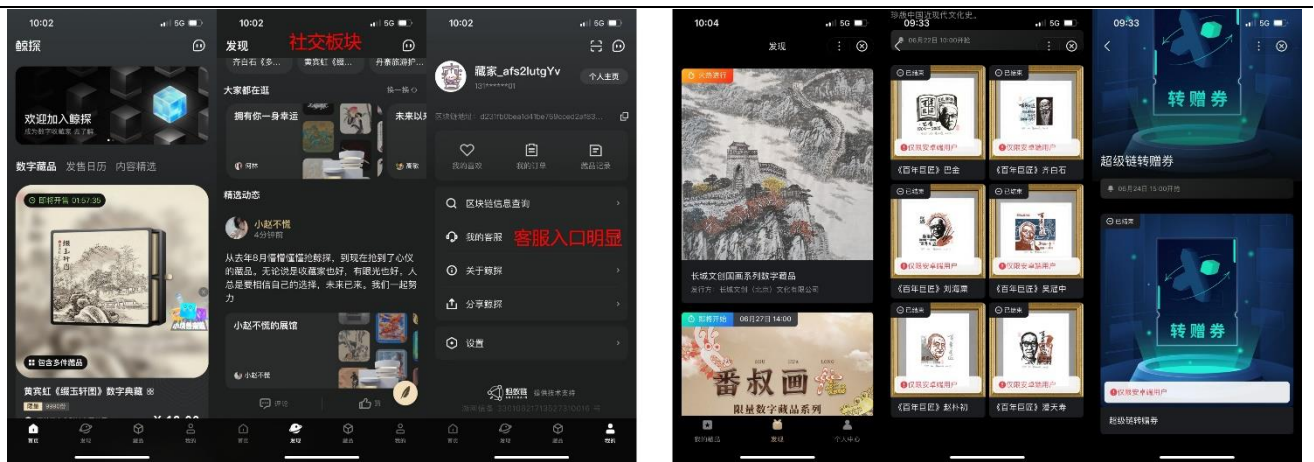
10:02
5G
鲸探
欢迎加入鲸探
成为数字藏家，了解更多
数字藏品 发售日历 内容精选
即将开售 01:57:35
包含多件藏品
黄宾虹《缀玉轩图》数字典藏
限量 9999份
首页 发现 藏品 我的

10:02
5G
发现 社交板块
齐白石《多... 黄宾虹《缀... 丹素旅游护...
大家都在逛
换一换
拥有你一身幸运
未来以
精选动态
小赵不慌
4分钟前
从去年8月懵懵懂懂抢鲸探，到现在抢到了心仪的藏品。无论说是收藏家也好，有眼光也好，人总是要相信自己的选择，未来已来。我们一起努力
小赵不慌的展馆
小赵不慌
评论 赞
首页 发现 藏品 我的

10:02
5G
藏家_afs2lutgYv
131******01
个人主页
区块链地址：d221fb0bea1d4fbe759cced2af83...
我的喜欢 我的订单 藏品记录
区块链信息查询
我的客服 客服入口明显
关于鲸探
分享鲸探
设置
蚂蚁链 提供技术支持
首页 发现 藏品 我的

10:04
5G
发现
火热进行
长城文创国画系列数字藏品
发行方：长城文创（北京）文化有限公司
即将开抢 08月27日 14:00
番权画
限量数字藏品系列
我的藏品 发现 个人中心

珍藏中国近现代文化史。
09:33
5G
08月27日 10:00开抢
已结束
仅限安卓端用户
《百年巨匠》巴金
已结束
仅限安卓端用户
《百年巨匠》齐白石
已结束
仅限安卓端用户
《百年巨匠》刘海粟
已结束
仅限安卓端用户
《百年巨匠》吴冠中
已结束
仅限安卓端用户
《百年巨匠》赵朴初
已结束
仅限安卓端用户
《百年巨匠》潘天寿

09:33
5G
转赠券
超级链转赠券
08月24日 15:00开抢
已结束
转赠券
仅限安卓端用户
超级链转赠券